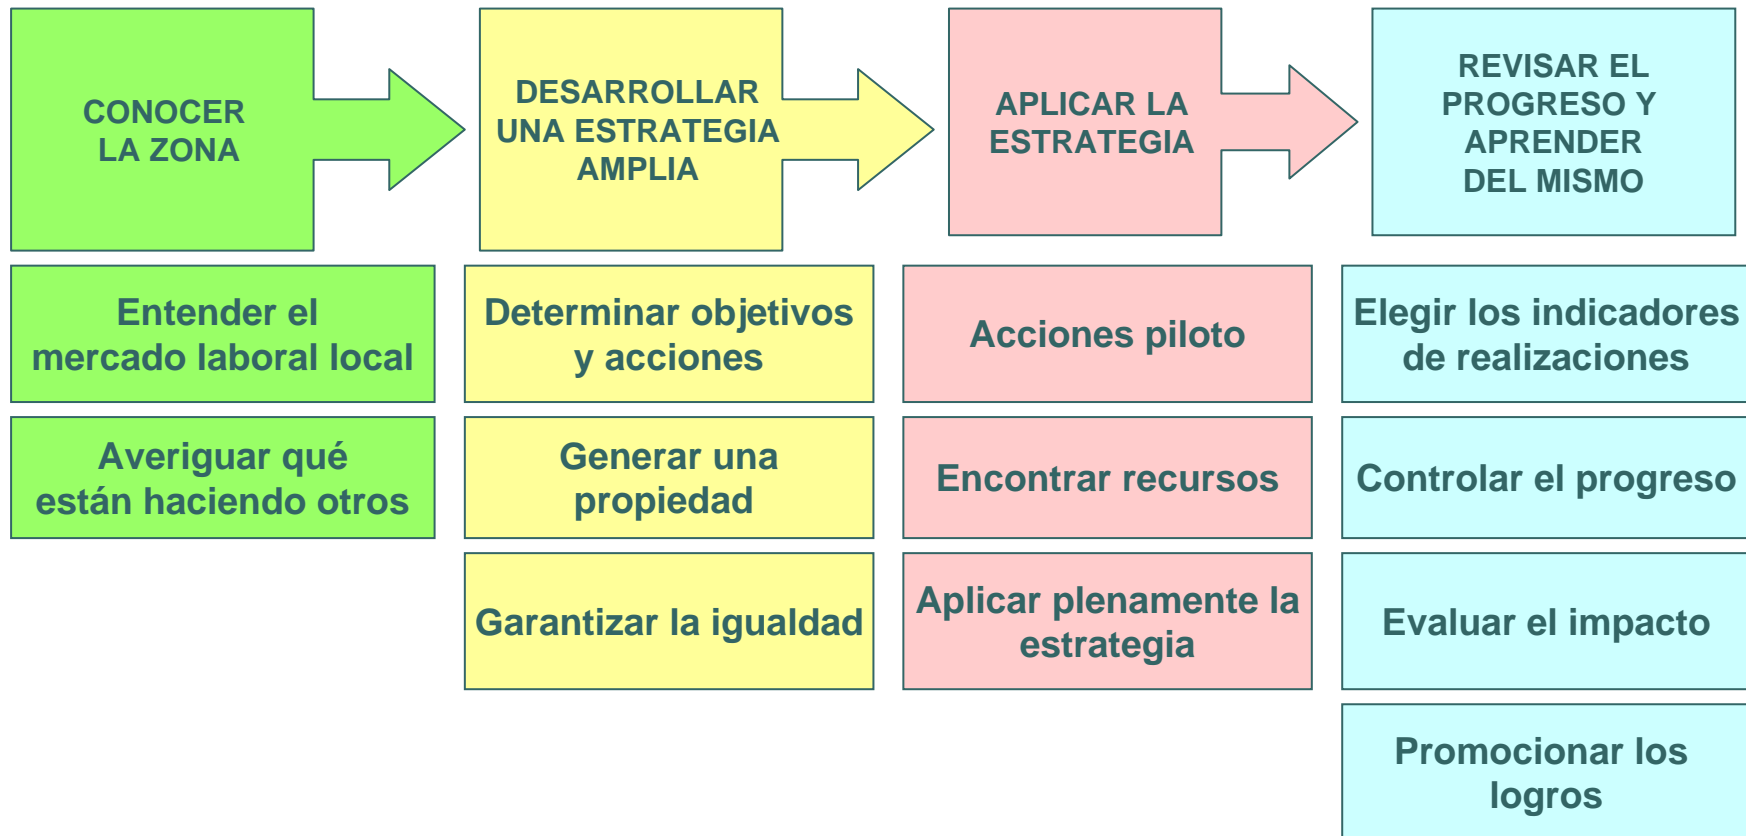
CONOCER LA ZONA

Entender el mercado laboral local

Averiguar qué están haciendo otros

DESARROLLAR UNA ESTRATEGIA AMPLIA

Determinar objetivos y acciones

Generar una propiedad

Garantizar la igualdad

APLICAR LA ESTRATEGIA

Acciones piloto

Encontrar recursos

Aplicar plenamente la estrategia

REVISAR EL PROGRESO Y APRENDER DEL MISMO

Elegir los indicadores de realizaciones

Controlar el progreso

Evaluar el impacto

Promocionar los logros